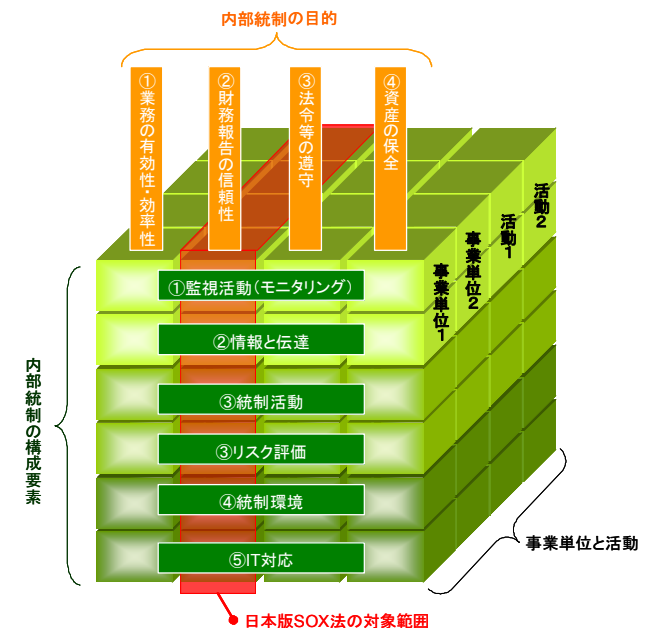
内部統制の目的

①業務の有効性・効率性

②財務報告の信頼性

③法令等の遵守

④資産の保全

活動2

活動1

事業単位2

事業単位1

内部統制の構成要素

①監視活動(モニタリング)

②情報と伝達

③統制活動

③リスク評価

④統制環境

⑤IT対応

事業単位と活動

日本版SOX法の対象範囲